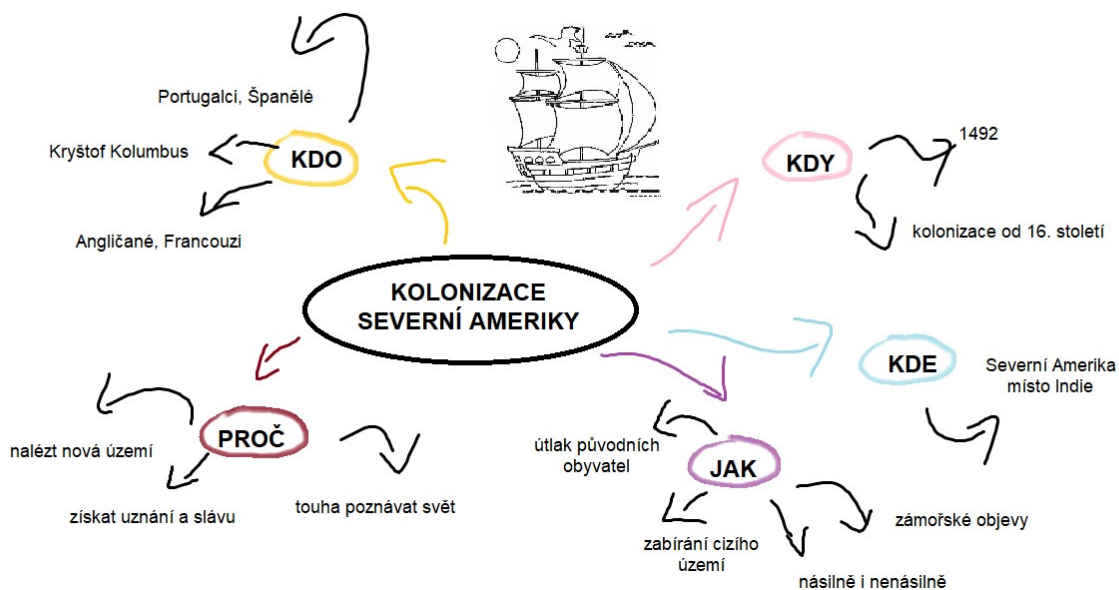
KOLONIZACE SEVERNÍ AMERIKY

KDO
Portugalci, Španělé
Kryštof Kolumbus
Angličané, Francouzi

KDY
1492
kolonizace od 16. století

KDE
Severní Amerika místo Indie

JAK
útlak původních obyvatel
zabírání cizího území
násilně i nenásilně
zámořské objevy

PROČ
nalézt nová území
získat uznání a slávu
touha poznávat svět